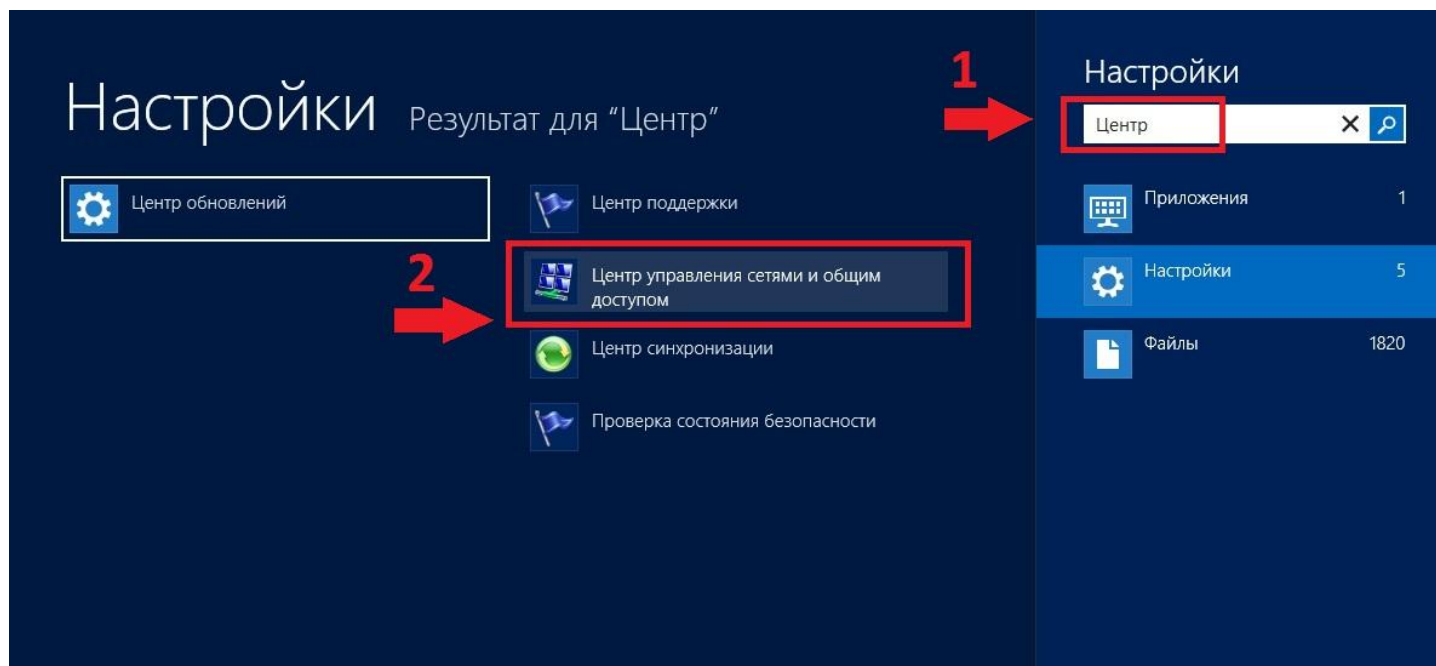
Настройки Результат для "Центр"

Центр обновлений

Центр поддержки

2

Центр управления сетями и общим доступом

Центр синхронизации

Проверка состояния безопасности

1

Настройки

Центр

Приложения 1

Настройки 5

Файлы 1820